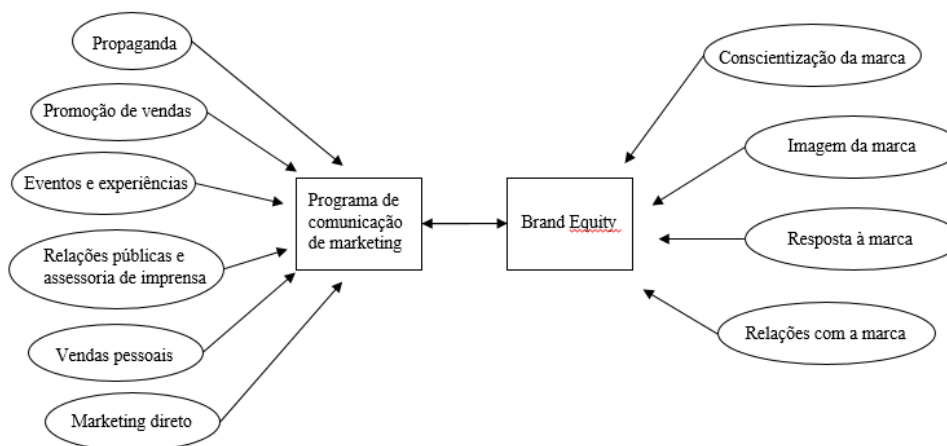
Propaganda

Promoção de vendas

Eventos e experiências

Relações públicas e assessoria de imprensa

Vendas pessoais

Marketing direto

Programa de comunicação de marketing

Brand Equity

Conscientização da marca

Imagem da marca

Resposta à marca

Relações com a marca